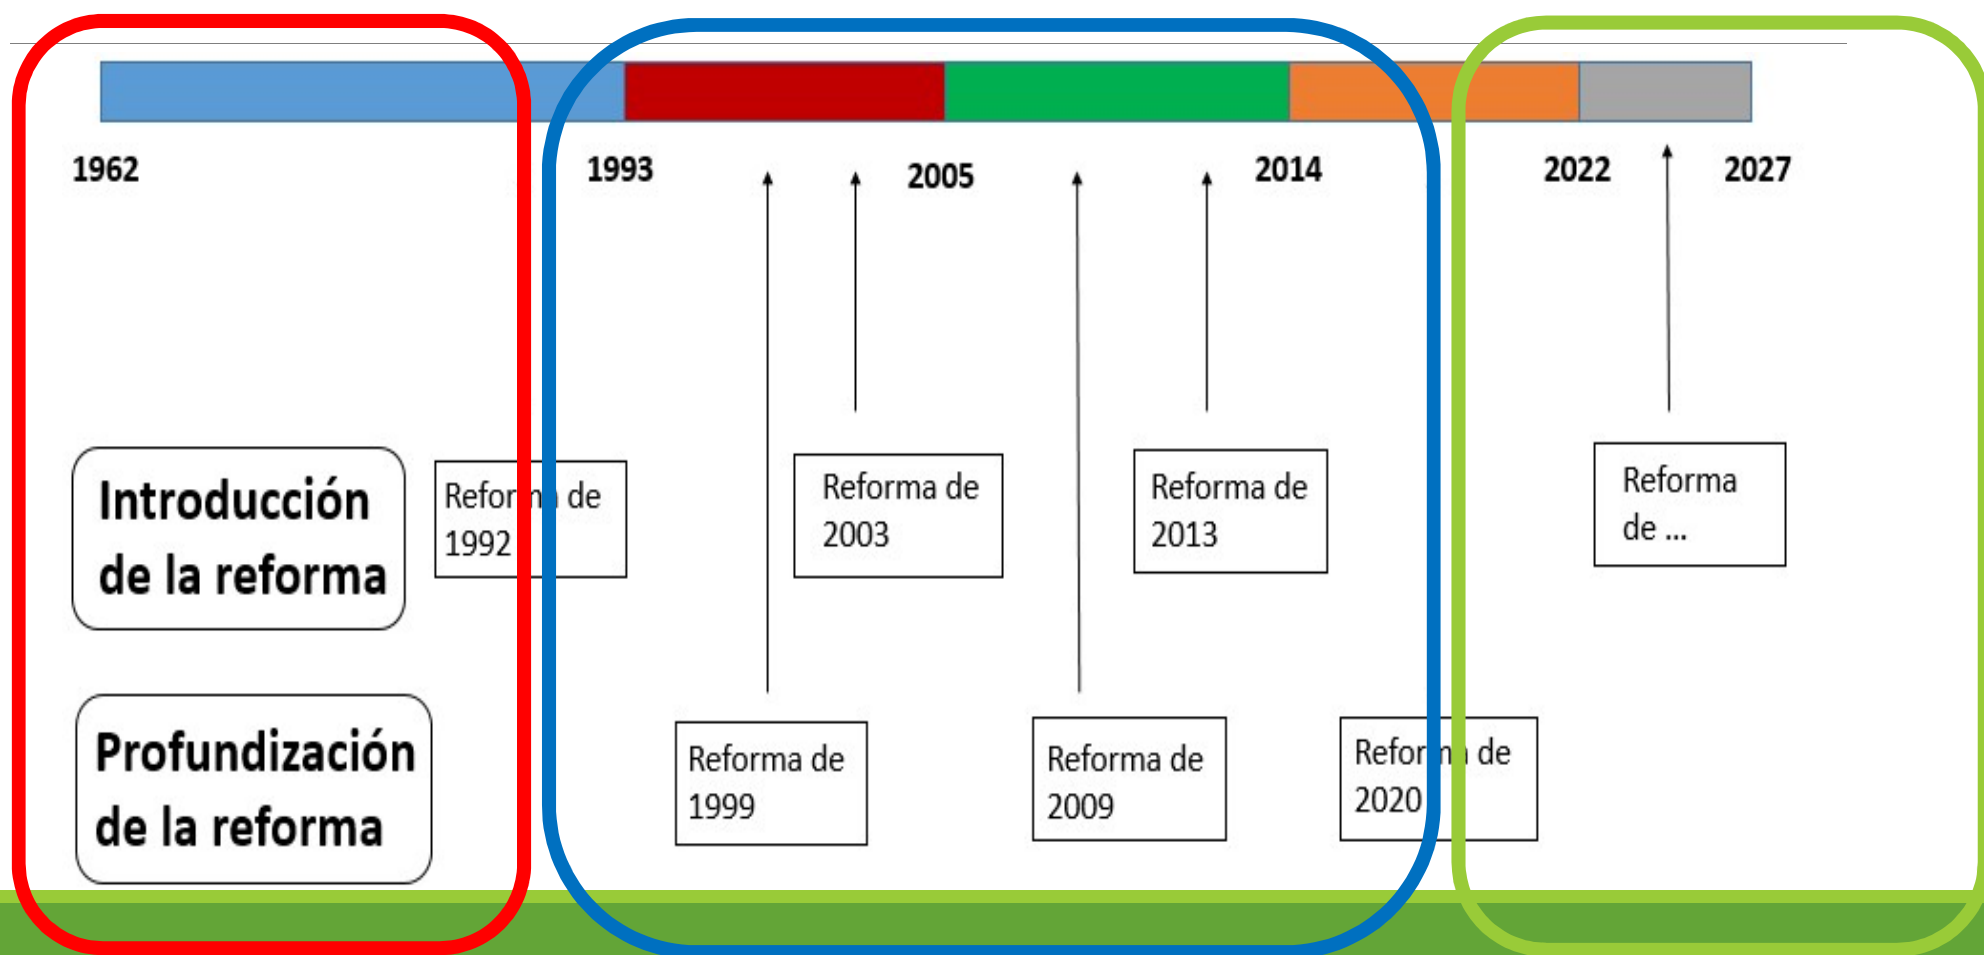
1962

1993

2005

2014

2022

2027

Introducción de la reforma

Profundización de la reforma

Refor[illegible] de 1992

Reforma de 2003

Reforma de 2013

Reforma de ...

Reforma de 1999

Reforma de 2009

Refor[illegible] de 2020